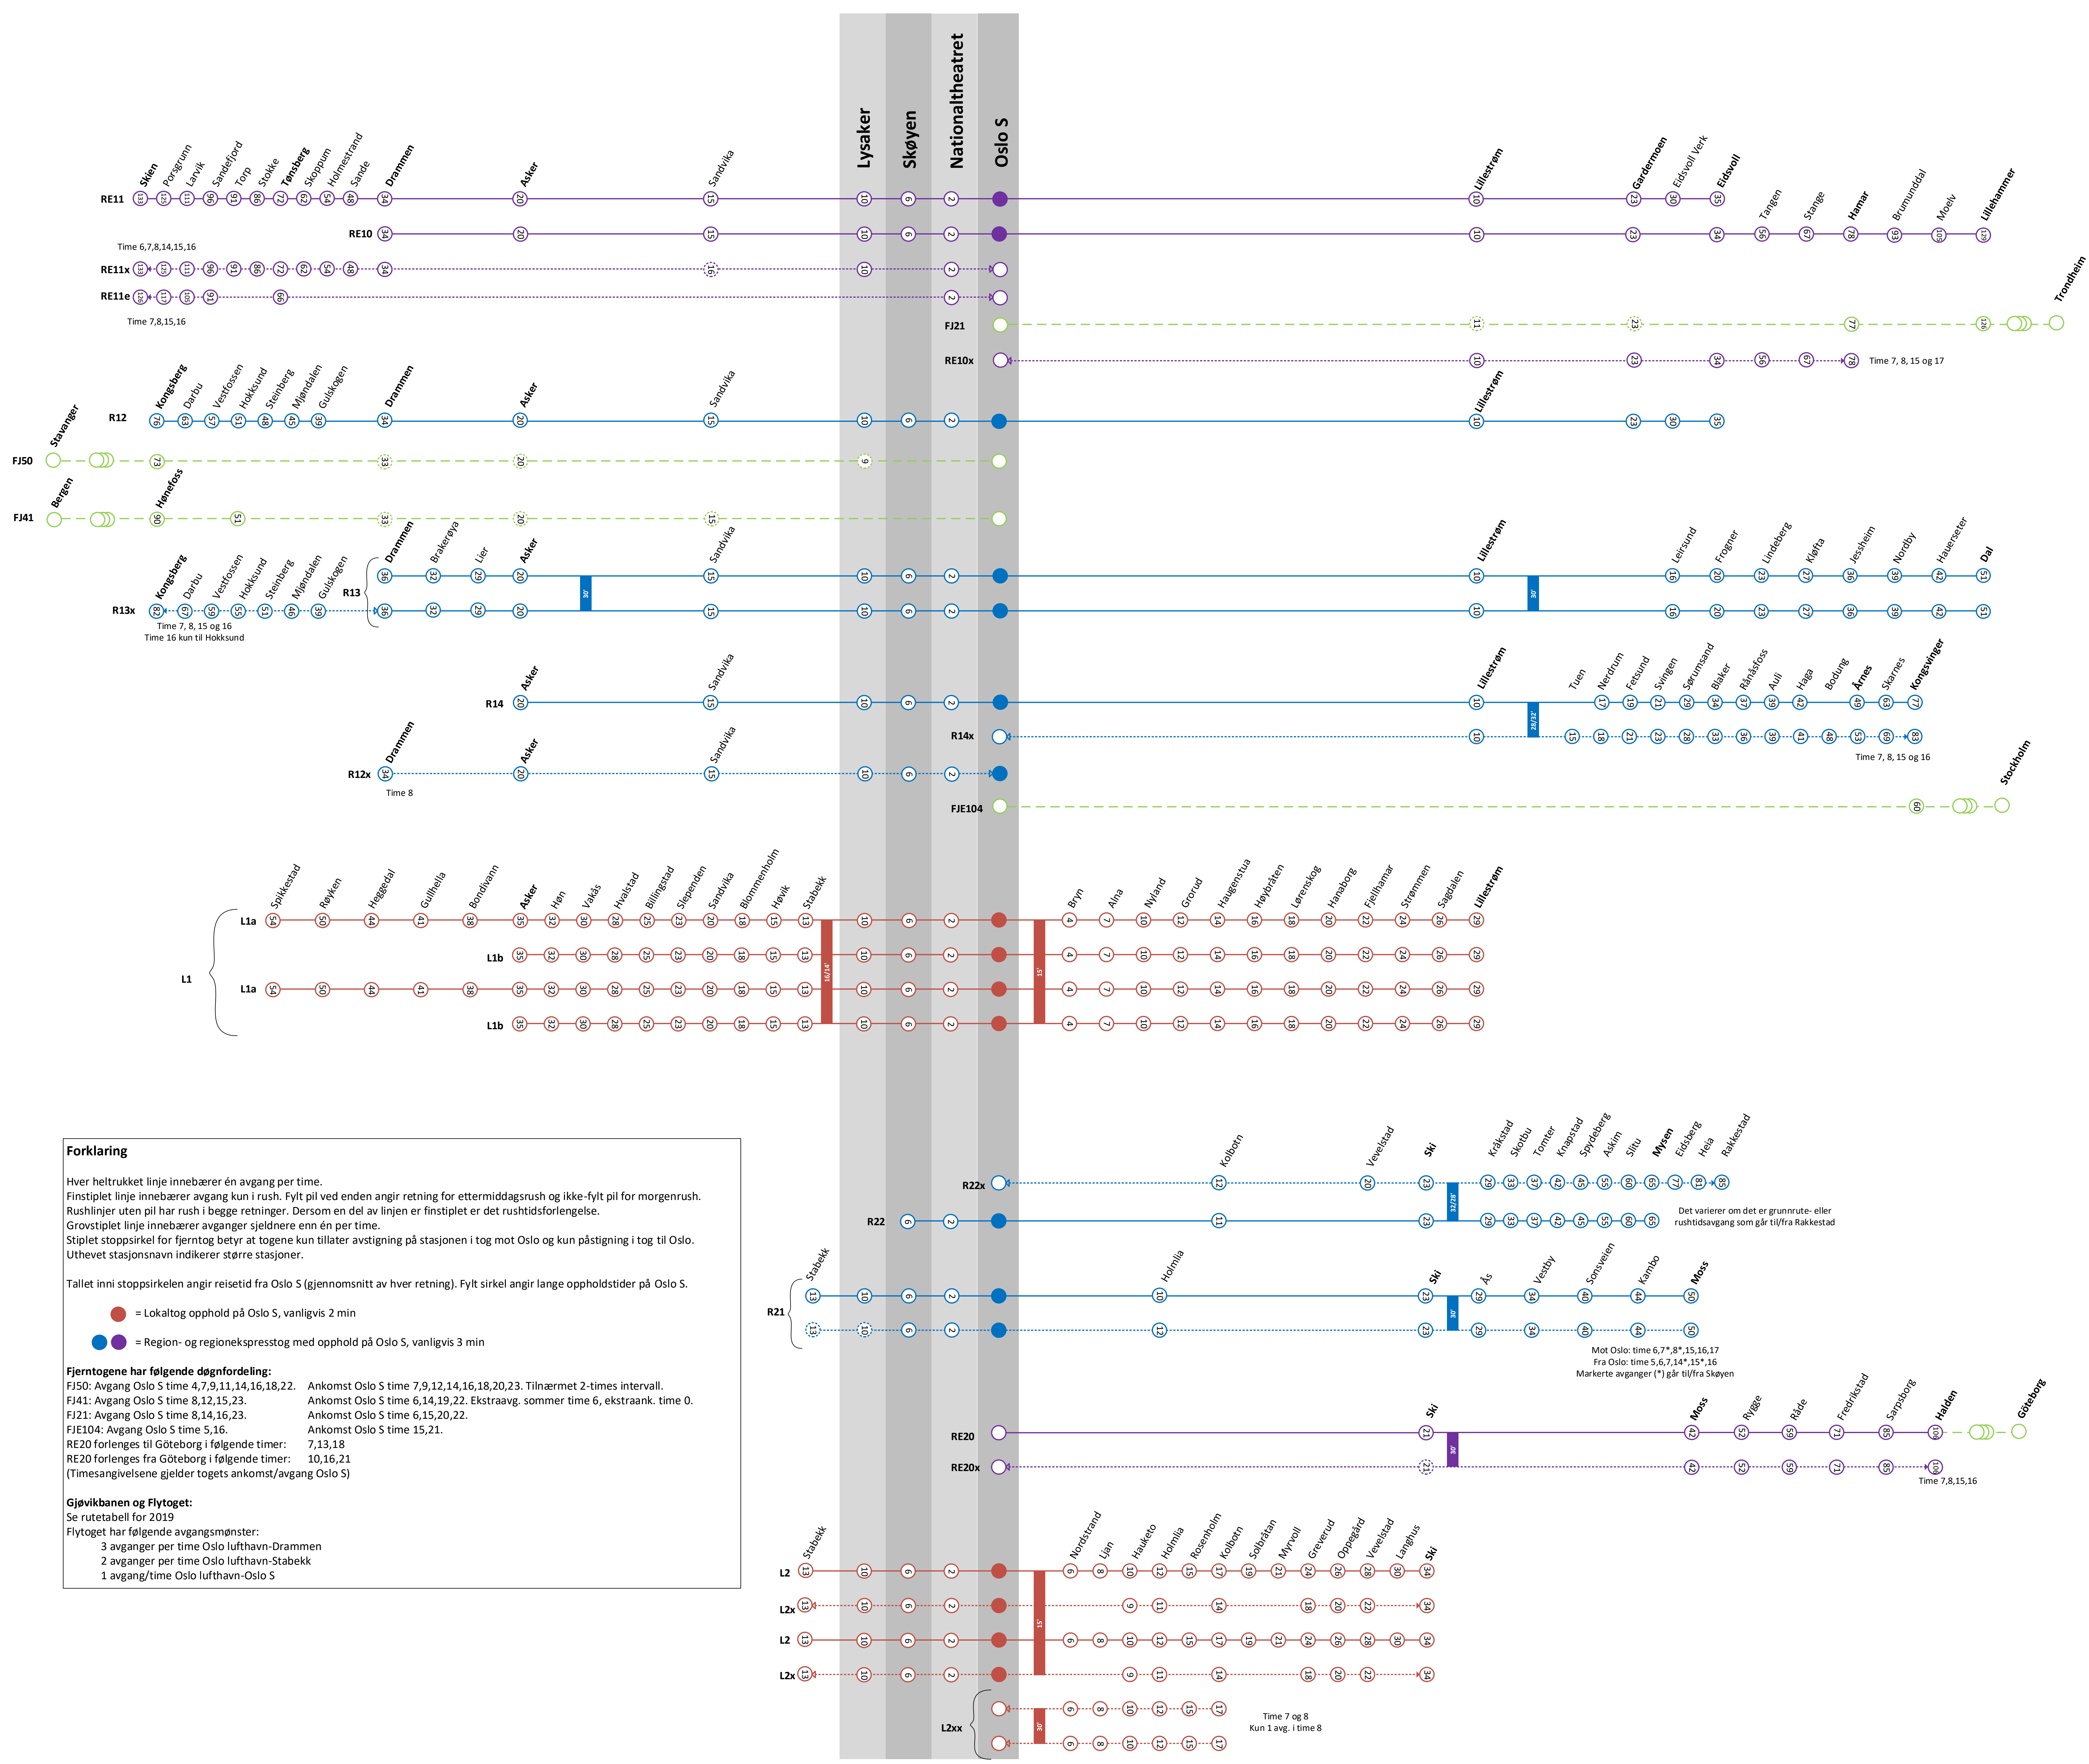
Lysaker
Skøyen
Nationaltheatret
Oslo S

RE11: Skien 139, Porsgrunn 129, Larvik 111, Sandefjord 96, Torp 91, Stokke 86, Tønsberg 72, Skoppum 62, Holmestrand 54, Sande 46, Drammen 34, Asker 20, Sandvika 15, Lysaker 10, Skøyen 6, Nationaltheatret 2, Oslo S, Lillestrøm 10, Gardermoen 23, Eidsvoll Verk 30, Eidsvoll 35

RE10: 34, 20, 15, 10, 6, 2, Oslo S, 10, 23, 34, Tangen 56, Stange 67, Hamar 78, Brumunddal 93, Moelv 105, Lillehammer 129

Time 6,7,8,14,15,16

RE11x: 139, 129, 111, 96, 91, 86, 72, 62, 54, 46, 34, 15, 10, 2

RE11e: 139, 117, 100, 91, 66, 2

Time 7,8,15,16

FJ21: 11, 23, 77, 126, Trondheim

RE10x: 10, 23, 34, 56, 67, 78 Time 7, 8, 15 og 17

R12: Kongsberg 76, Darbu 63, Vestfossen 57, Hokksund 51, Steinberg 48, Mjøndalen 45, Gulskogen 39, Drammen 34, Asker 20, Sandvika 15, 10, 6, 2, Oslo S, Lillestrøm 10, 23, 30, 35

FJ50: Stavanger, 73, 33, 20, 9

FJ41: Bergen, Hønefoss 90, 51, 33, 20, 15

R13: Drammen 36, Brakerøya 32, Lier 29, Asker 20, 30', Sandvika 15, 10, 6, 2, Oslo S, Lillestrøm 10, 30', Leirsund 16, Frogner 20, Lindeberg 23, Kløfta 27, Jessheim 36, Nordby 39, Hauerseter 42, Dal 51

R13x: Kongsberg 82, Darbu 67, Vestfossen 59, Hokksund 55, Steinberg 51, Mjøndalen 46, Gulskogen 39, 36, 32, 29, 20, 15, 10, 6, 2, 10, 16, 20, 23, 27, 36, 39, 42, 51
Time 7, 8, 15 og 16
Time 16 kun til Hokksund

R14: Asker 20, Sandvika 15, 10, 6, 2, Lillestrøm 10, 28/32', Tuen 17, Nerdrum 19, Fetsund 21, Svingen 29, Sørumsand 34, Blaker 37, Rånåsfoss 39, Auli 42, Haga 49, Bodung 63, Årnes 69, Skarnes 77, Kongsvinger

R14x: 10, 15, 18, 21, 23, 28, 33, 36, 39, 41, 48, 53, 69, 83
Time 7, 8, 15 og 16

R12x: Drammen 34, Asker 20, Sandvika 15, 10, 6, 2
Time 8

FJE104: 60, Stockholm

L1a: Spikkestad 54, Røyken 50, Heggedal 44, Gullhella 41, Bondivann 38, Asker 35, Hø 32, Vakås 30, Hvalstad 28, Billingstad 25, Slependen 23, Sandvika 20, Blommenholm 18, Høvik 15, Stabekk 13, 15/15', 10, 6, 2, 15', Bryn 4, Alna 7, Nyland 10, Grorud 12, Haugenstua 14, Høybråten 16, Lørenskog 18, Hanaborg 20, Fjellhamar 22, Strømmen 24, Sagdalen 26, Lillestrøm 29
L1b: 35, 32, 30, 28, 25, 23, 20, 18, 15, 13, 10, 6, 2, 4, 7, 10, 12, 14, 16, 18, 20, 22, 24, 26, 29
L1

Forklaring
Hver heltrukket linje innebærer én avgang per time.
Finstiplet linje innebærer avgang kun i rush. Fylt pil ved enden angir retning for ettermiddagsrush og ikke-fylt pil for morgenrush.
Rushlinjer uten pil har rush i begge retninger. Dersom en del av linjen er finstiplet er det rushtidsforlengelse.
Grovstiplet linje innebærer avganger sjeldnere enn én per time.
Stiplet stoppsirkel for fjerntog betyr at togene kun tillater avstigning på stasjonen i tog mot Oslo og kun påstigning i tog til Oslo.
Uthevet stasjonsnavn indikerer større stasjoner.

Tallet inni stoppsirkelen angir reisetid fra Oslo S (gjennomsnitt av hver retning). Fylt sirkel angir lange oppholdstider på Oslo S.

= Lokaltog opphold på Oslo S, vanligvis 2 min
= Region- og regionekspresstog med opphold på Oslo S, vanligvis 3 min

Fjerntogene har følgende døgnfordeling:
FJ50: Avgang Oslo S time 4,7,9,11,14,16,18,22. Ankomst Oslo S time 7,9,12,14,16,18,20,23. Tilnærmet 2-times intervall.
FJ41: Avgang Oslo S time 8,12,15,23. Ankomst Oslo S time 6,14,19,22. Ekstraavg. sommer time 6, ekstraank. time 0.
FJ21: Avgang Oslo S time 8,14,16,23. Ankomst Oslo S time 6,15,20,22.
FJE104: Avgang Oslo S time 5,16. Ankomst Oslo S time 15,21.
RE20 forlenges til Göteborg i følgende timer: 7,13,18
RE20 forlenges fra Göteborg i følgende timer: 10,16,21
(Timesangivelsene gjelder togets ankomst/avgang Oslo S)

Gjøvikbanen og Flytoget:
Se rutetabell for 2019
Flytoget har følgende avgangsmønster:
3 avganger per time Oslo lufthavn-Drammen
2 avganger per time Oslo lufthavn-Stabekk
1 avgang/time Oslo lufthavn-Oslo S

R22x: Kolbotn 12, Vevelstad 20, Ski 23, 32/28', Kråkstad 29, Skotbu 33, Tomter 37, Knapstad 42, Spydeberg 45, Askim 55, Slitu 60, Mysen 65, Eidsberg 77, Heia 81, Rakkestad 85
R22: 6, 2, 11, 23, 29, 33, 37, 42, 45, 55, 60, 65
Det varierer om det er grunnrute- eller rushtidsavgang som går til/fra Rakkestad

R21: Stabekk 13, 10, 6, 2, Holmlia 10, Ski 23, 30', Ås 29, Vestby 34, Sonsveien 40, Kambo 44, Moss 50
13, 10, 6, 2, 12, 23, 29, 34, 40, 44, 50
Mot Oslo: time 6,7*,8*,15,16,17
Fra Oslo: time 5,6,7,14*,15*,16
Markerte avganger (*) går til/fra Skøyen

RE20: Ski 21, 30', Moss 42, Rygge 52, Råde 59, Fredrikstad 71, Sarpsborg 85, Halden 108, Göteborg
RE20x: 21, 42, 52, 59, 71, 85, 108
Time 7,8,15,16

L2: Stabekk 13, 10, 6, 2, 15', Nordstrand 6, Ljan 8, Hauketo 10, Holmlia 12, Rosenholm 15, Kolbotn 17, Solbråtan 19, Myrvoll 21, Greverud 24, Oppegård 26, Vevelstad 28, Langhus 30, Ski 34
L2x: 13, 10, 6, 2, 9, 11, 14, 18, 20, 22, 34
L2: 13, 10, 6, 2, 6, 8, 10, 12, 15, 17, 19, 21, 24, 26, 28, 30, 34
L2x: 13, 10, 6, 2, 9, 11, 14, 18, 20, 22, 34
L2xx: 30', 6, 8, 10, 12, 15, 17
Time 7 og 8
Kun 1 avg. i time 8